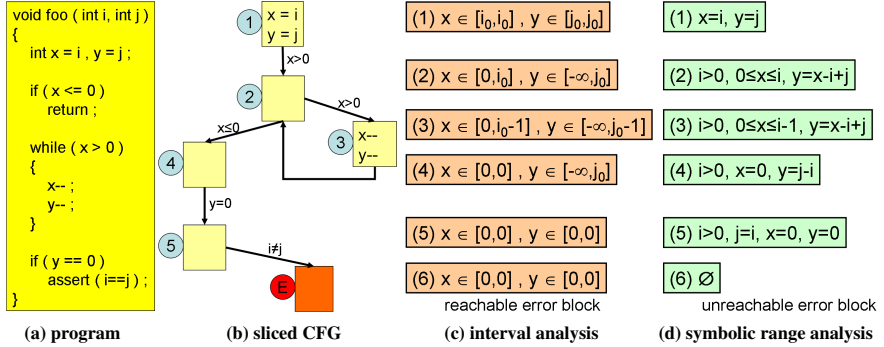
void foo ( int i, int j )
{
int x = i , y = j ;

if ( x <= 0 )
return ;

while ( x > 0 )
{
x-- ;
y-- ;
}

if ( y == 0 )
assert ( i==j ) ;
}

(a) program

1
x = i
y = j
x>0
2
x>0
x≤0
3
x--
y--
4
y=0
5
i≠j
E

(b) sliced CFG

(1) $x \in [i_0,i_0]$ , $y \in [j_0,j_0]$

(2) $x \in [0,i_0]$ , $y \in [-\infty,j_0]$

(3) $x \in [0,i_0-1]$ , $y \in [-\infty,j_0-1]$

(4) $x \in [0,0]$ , $y \in [-\infty,j_0]$

(5) $x \in [0,0]$ , $y \in [0,0]$

(6) $x \in [0,0]$ , $y \in [0,0]$

reachable error block

(c) interval analysis

(1) x=i, y=j

(2) i>0, 0≤x≤i, y=x-i+j

(3) i>0, 0≤x≤i-1, y=x-i+j

(4) i>0, x=0, y=j-i

(5) i>0, j=i, x=0, y=0

(6) $\varnothing$

unreachable error block

(d) symbolic range analysis